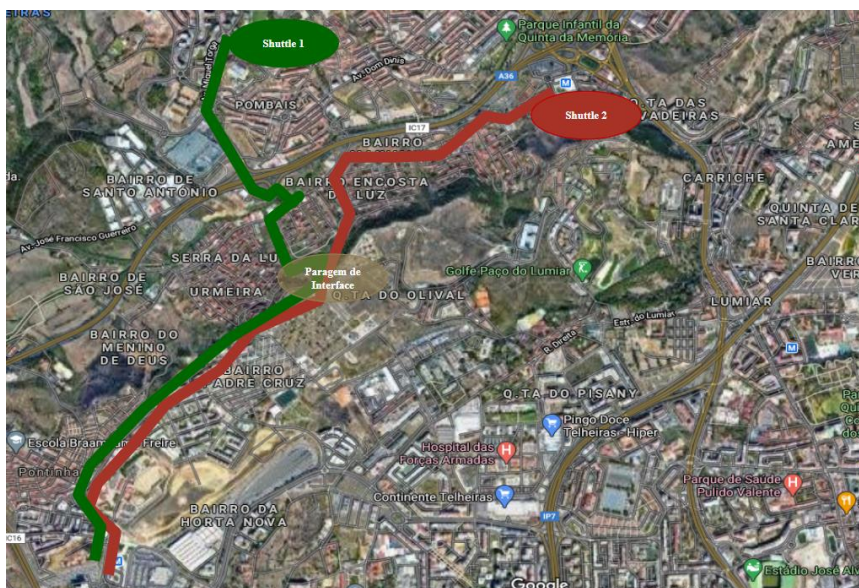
ETRAS
Shuttle 1
Parque Infantil da Quinta da Memória
Av. Dom Dinis
A36
POMBAIS
Q TA DAS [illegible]VADEIRAS
Shuttle 2
IC17
BAIRRO
BAIRRO DE SANTO ANTÓNIO
BAIRRO ENCOSTA DA LUZ
CARRICHE
QUINTA DE SANTA CLAR
AME
Av. José Francisco Guerreiro
SERRA DA LU
Paragem de Interface
Golfe Paço do Lumiar
BAIRRO DE SÃO JOSÉ
URMEIRA
Q TA DO OLIVAL
LUMIAR
BAIR VER
Estr. do Lumiar
BAIRRO DO MENINO DE DEUS
BAIRRO PADRE CRUZ
Q TA DO PISANY
Escola Braamcamp Freire
Pingo Doce Telheiras - Hiper
Hospital das Forças Armadas
Pontinha
Continente Telheiras
Parque de Saúde Pulido Valente
BAIRRO DA HORTA NOVA
IC16
IP7
Google
Estádio José Al